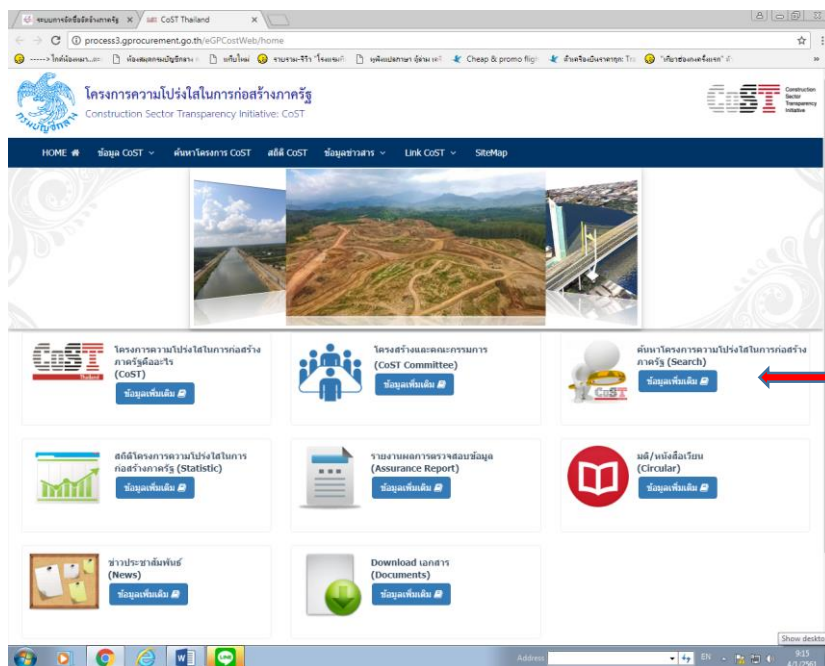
ระบบการจัดซื้อจัดจ้างภาครัฐ × CoST Thailand ×

process3.gprocurement.go.th/eGPCostWeb/home

Cheap & promo fligh

โครงการความโปร่งใสในการก่อสร้างภาครัฐ
Construction Sector Transparency Initiative: CoST

CoST Construction Sector Transparency Initiative

HOME ข้อมูล CoST ค้นหาโครงการ CoST สถิติ CoST ข้อมูลข่าวสาร Link CoST SiteMap

CoST Thailand

โครงการความโปร่งใสในการก่อสร้างภาครัฐคืออะไร (CoST)
ข้อมูลเพิ่มเติม

โครงสร้างและคณะกรรมการ (CoST Committee)
ข้อมูลเพิ่มเติม

ค้นหาโครงการความโปร่งใสในการก่อสร้างภาครัฐ (Search)
ข้อมูลเพิ่มเติม

สถิติโครงการความโปร่งใสในการก่อสร้างภาครัฐ (Statistic)
ข้อมูลเพิ่มเติม

รายงานผลการตรวจสอบข้อมูล (Assurance Report)
ข้อมูลเพิ่มเติม

มติ/หนังสือเวียน (Circular)
ข้อมูลเพิ่มเติม

ข่าวประชาสัมพันธ์ (News)
ข้อมูลเพิ่มเติม

Download เอกสาร (Documents)
ข้อมูลเพิ่มเติม

Show desktop

Address

EN

9:15
4/1/2561